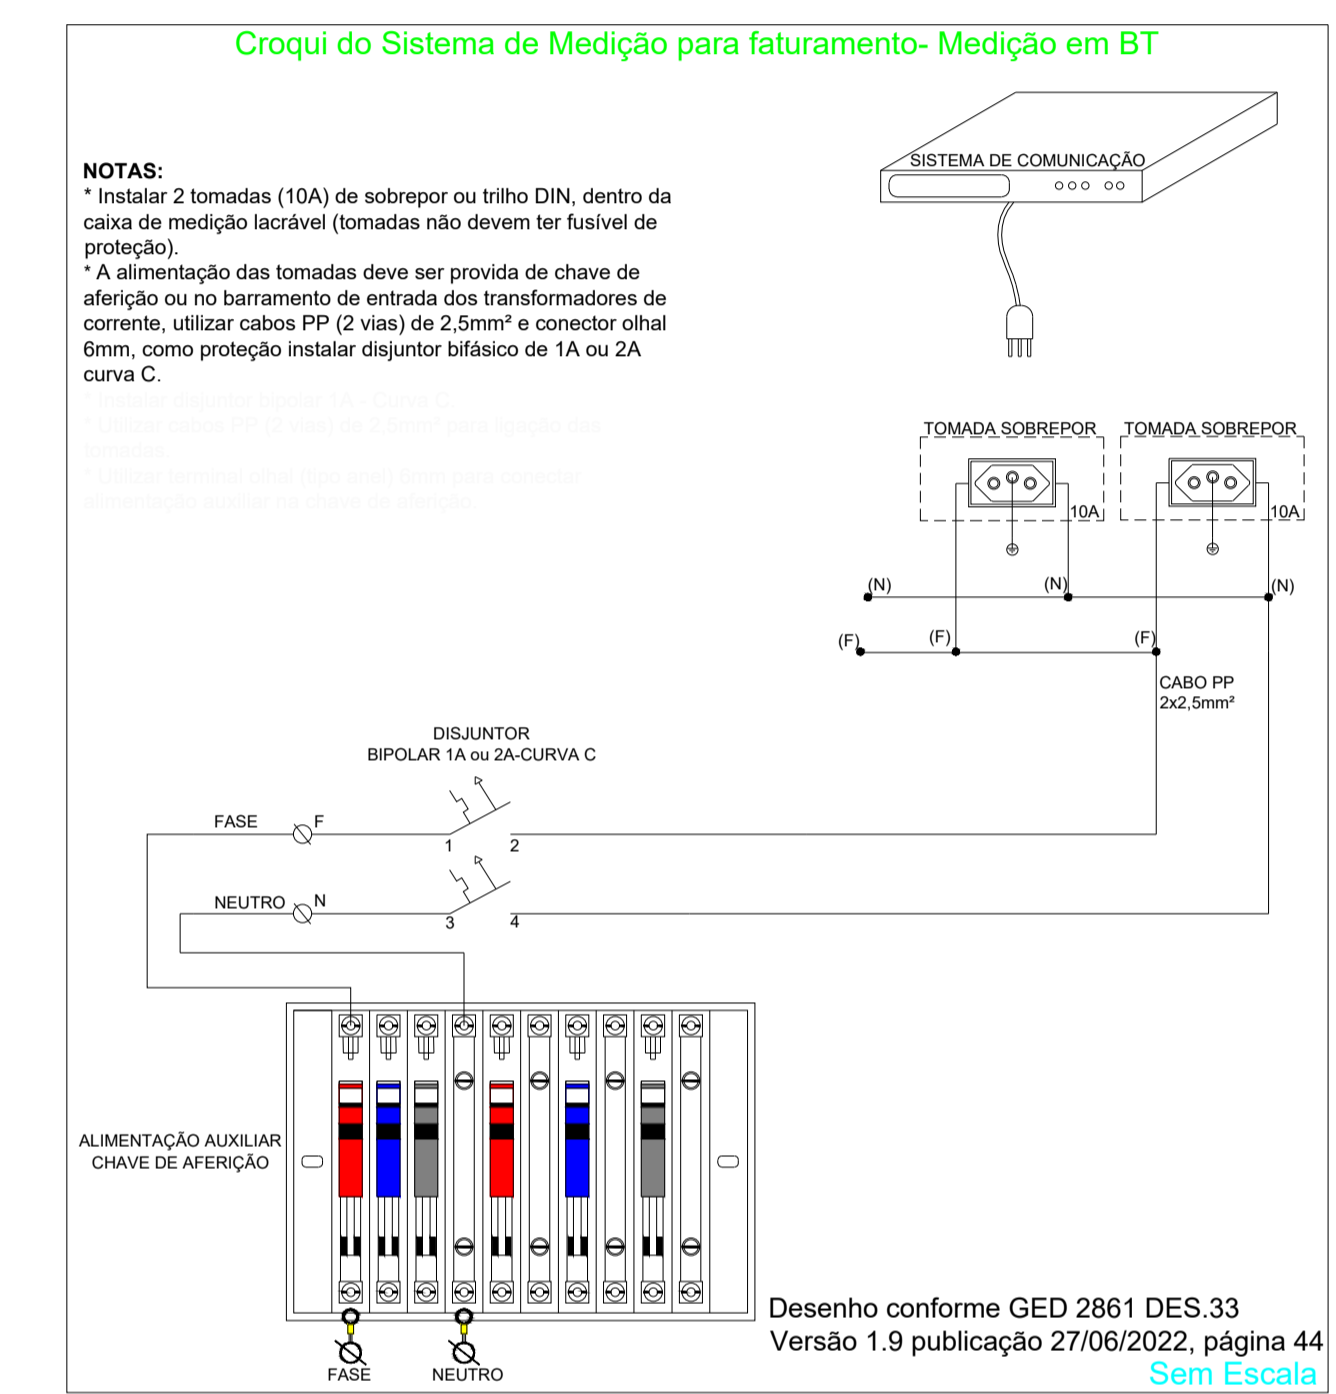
Croqui do Sistema de Medição para faturamento- Medição em BT

NOTAS:
* Instalar 2 tomadas (10A) de sobrepor ou trilho DIN, dentro da caixa de medição lacrável (tomadas não devem ter fusível de proteção).
* A alimentação das tomadas deve ser provida de chave de aferição ou no barramento de entrada dos transformadores de corrente, utilizar cabos PP (2 vias) de 2,5mm² e conector olhal 6mm, como proteção instalar disjuntor bifásico de 1A ou 2A curva C.
* Instalar disjuntor bipolar 1A - Curva C.
* Utilizar cabos PP (2 vias) de 2,5mm² para ligação das tomadas.
* Utilizar terminal olhal (tipo anel) 6mm para conectar alimentação auxiliar na chave de aferição.

SISTEMA DE COMUNICAÇÃO

TOMADA SOBREPOR
10A
TOMADA SOBREPOR
10A

(N) (N) (N)
(F) (F) (F)

CABO PP
2x2,5mm²

DISJUNTOR
BIPOLAR 1A ou 2A-CURVA C

FASE F
1 2
NEUTRO N
3 4

ALIMENTAÇÃO AUXILIAR
CHAVE DE AFERIÇÃO

FASE
NEUTRO

Desenho conforme GED 2861 DES.33
Versão 1.9 publicação 27/06/2022, página 44
Sem Escala